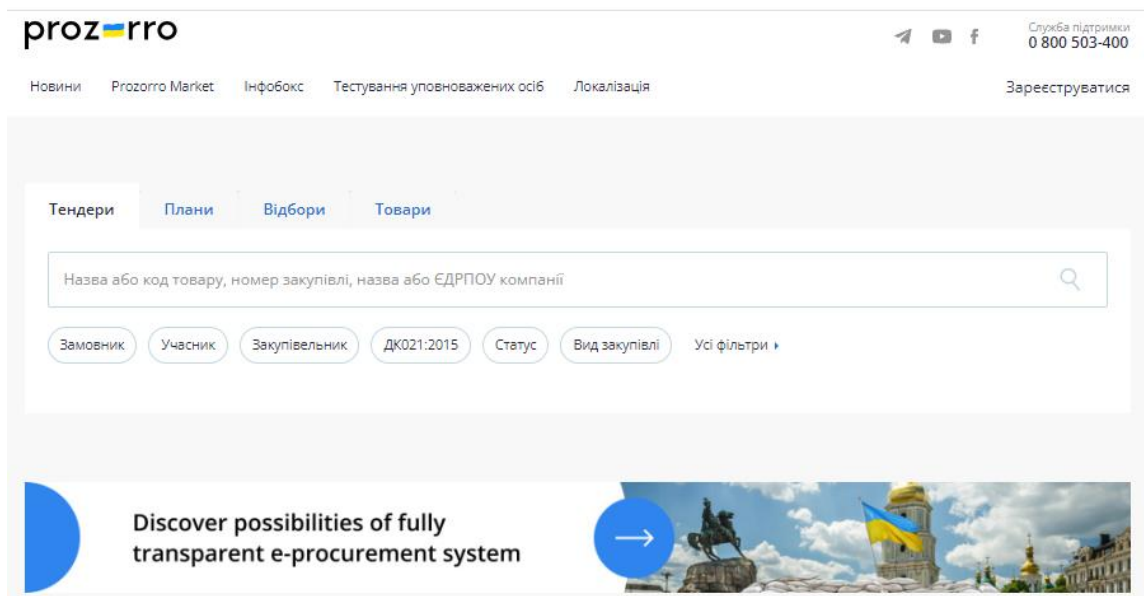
prozorro

Служба підтримки
0 800 503-400

Новини Prozorro Market Інфобокс Тестування уповноважених осіб Локалізація

Зареєструватися

Тендери Плани Відбори Товари

Назва або код товару, номер закупівлі, назва або ЄДРПОУ компанії

Замовник Учасник Закупівельник ДК021:2015 Статус Вид закупівлі Усі фільтри

Discover possibilities of fully transparent e-procurement system